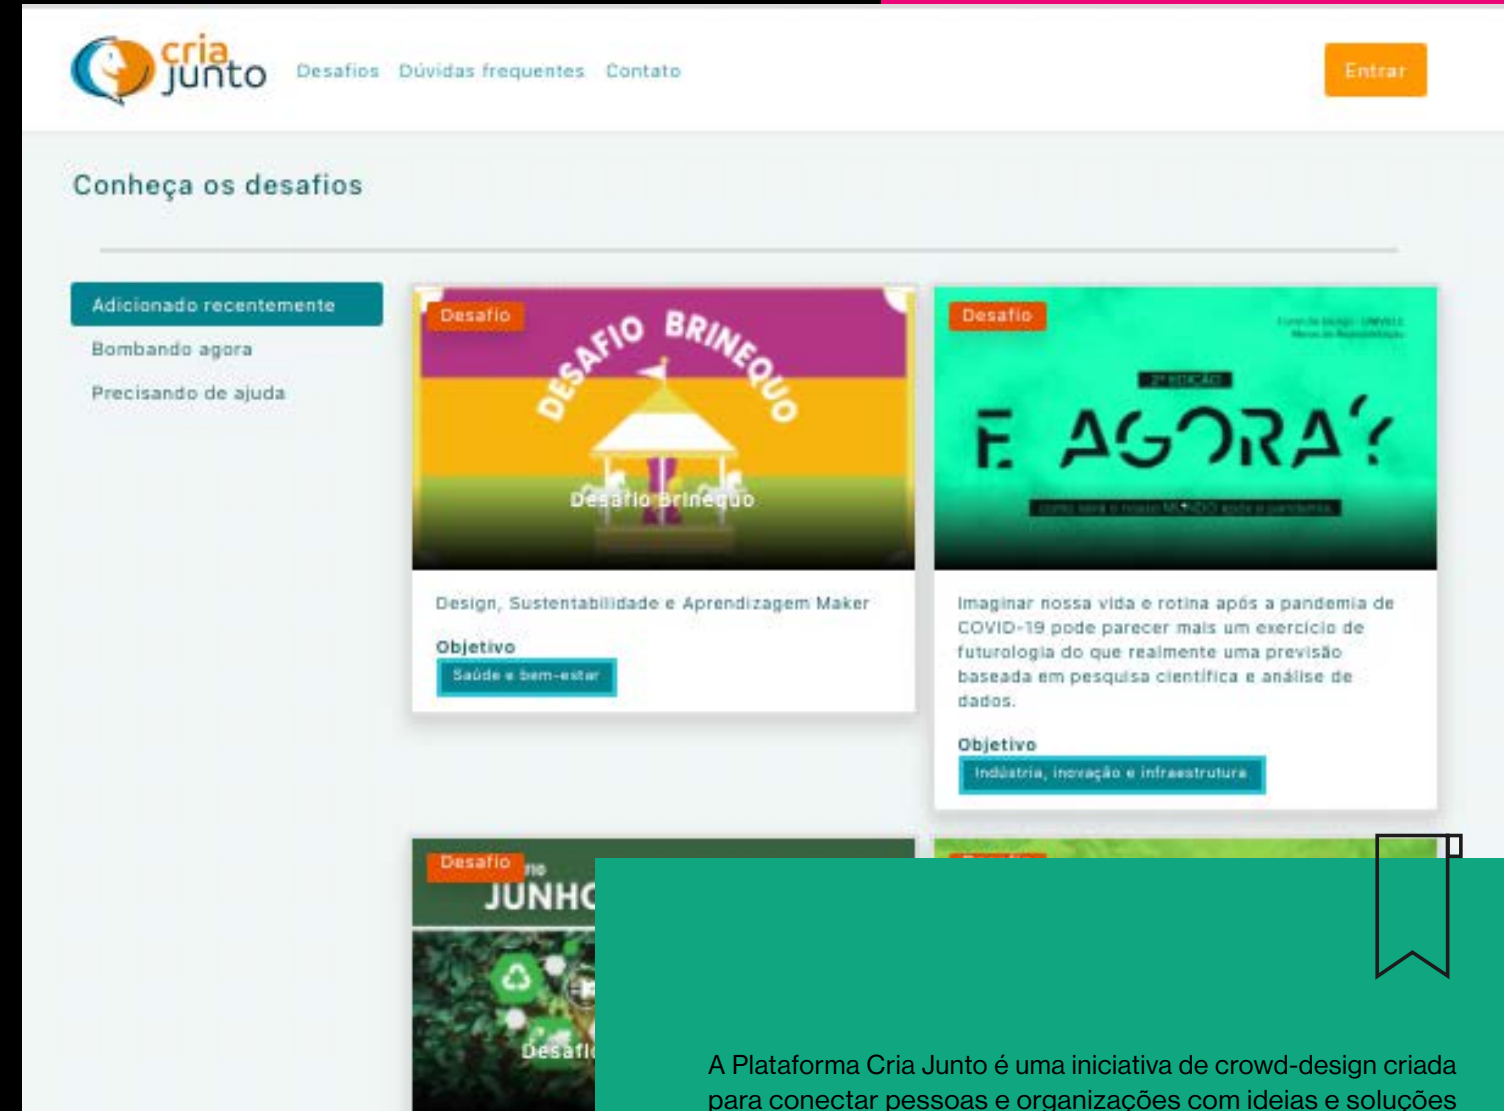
cria junto

Desafios Dúvidas frequentes Contato

Entrar

Conheça os desafios

Adicionado recentemente

Bombando agora

Precisando de ajuda

Desafio

DESAFIO BRINEQUO

Desafio Brinequo

Design, Sustentabilidade e Aprendizagem Maker

Objetivo

Saúde e bem-estar

Desafio

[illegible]

2ª EDIÇÃO

E AGORA?

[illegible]

Imaginar nossa vida e rotina após a pandemia de COVID-19 pode parecer mais um exercício de futurologia do que realmente uma previsão baseada em pesquisa científica e análise de dados.

Objetivo

Indústria, inovação e infraestrutura

Desafio

JUNHO

Desafio

A Plataforma Cria Junto é uma iniciativa de crowd-design criada para conectar pessoas e organizações com ideias e soluções